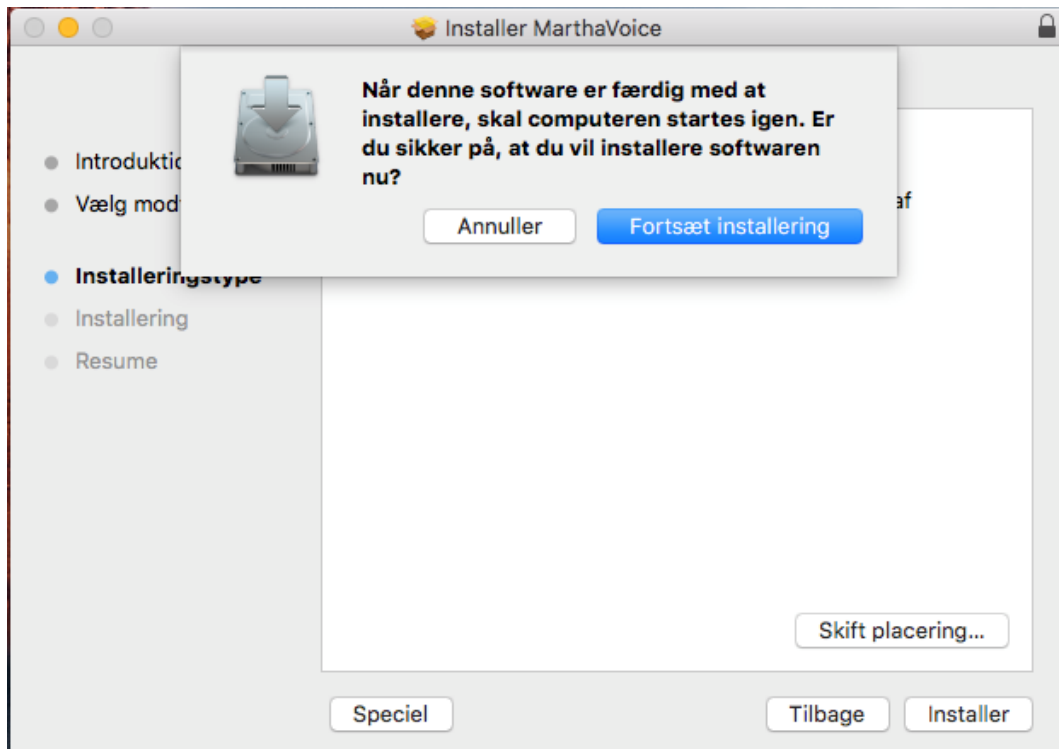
Installer MarthaVoice

Når denne software er færdig med at installere, skal computeren startes igen. Er du sikker på, at du vil installere softwaren nu?

Annuller
Fortsæt installering

Introduktic
Vælg mod
Installeringstype
Installering
Resume

af

Skift placering...

Speciel
Tilbage
Installer